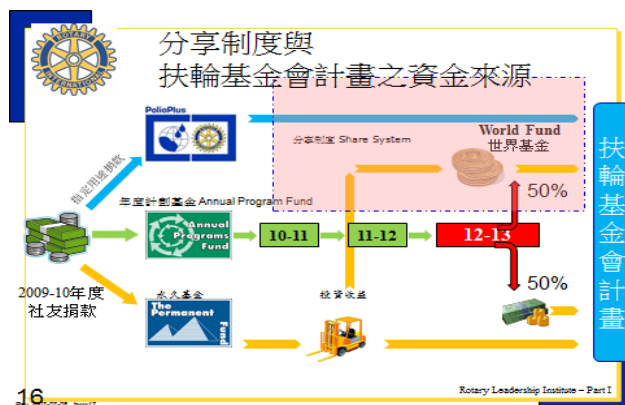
分享制度與
扶輪基金會計畫之資金來源

PolioPlus

指定用途捐款

分享制度 Share System

World Fund
世界基金

年度計劃基金 Annual Program Fund

Annual Programs Fund

10-11

11-12

12-13

50%

50%

2009-10年度
社友捐款

永久基金

The Permanent Fund

投資收益

扶輪基金會計畫

16

Rotary Leadership Institute – Part I